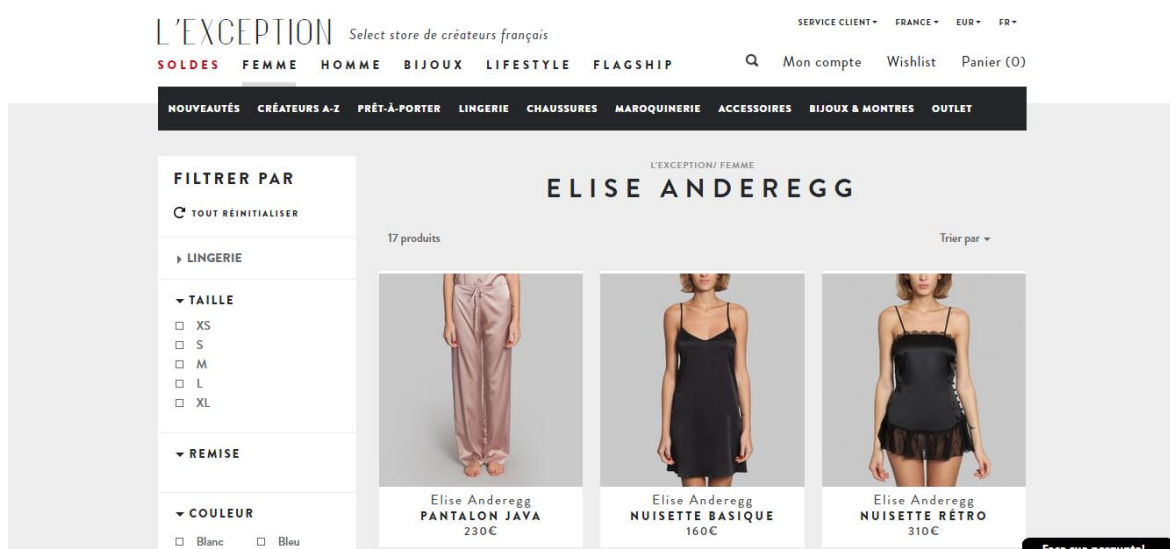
L'EXCEPTION Select store de créateurs français

SERVICE CLIENT ▾ FRANCE ▾ EUR ▾ FR ▾

SOLDES FEMME HOMME BIJOUX LIFESTYLE FLAGSHIP

Mon compte Wishlist Panier (0)

NOUVEAUTÉS CRÉATEURS A-Z PRÊT-À-PORTER LINGERIE CHAUSSURES MAROQUINERIE ACCESSOIRES BIJOUX & MONTRES OUTLET

FILTRER PAR

TOUT RÉINITIALISER

▸ LINGERIE

▾ TAILLE

☐ XS
☐ S
☐ M
☐ L
☐ XL

▾ REMISE

▾ COULEUR

☐ Blanc ☐ Bleu

L'EXCEPTION/ FEMME

ELISE ANDEREGG

17 produits

Trier par ▾

Elise Anderegg
PANTALON JAVA
230€

Elise Anderegg
NUISETTE BASIQUE
160€

Elise Anderegg
NUISETTE RÉTRO
310€

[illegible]